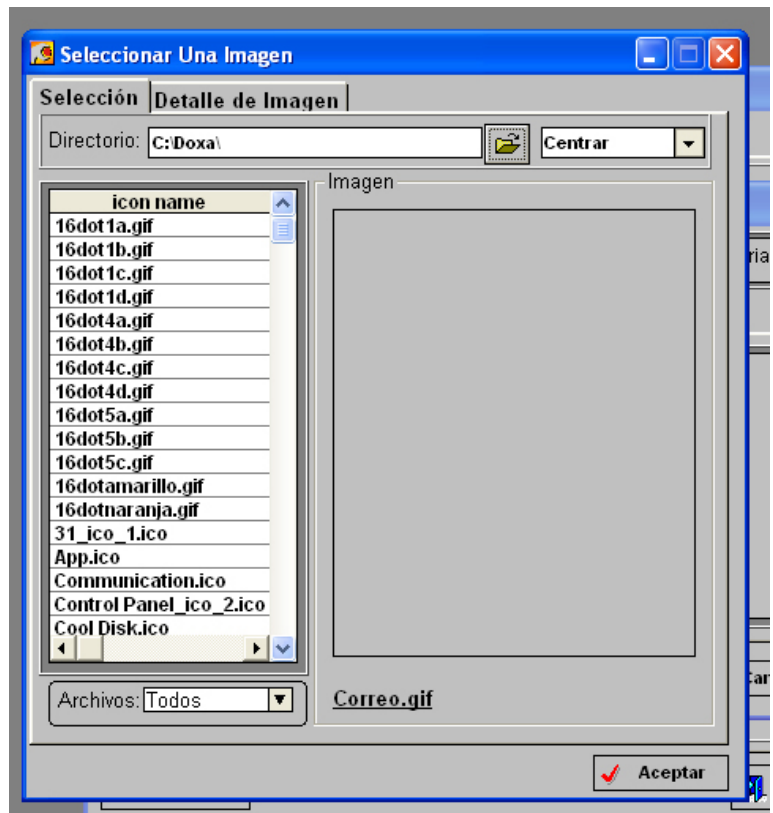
Seleccionar Una Imagen

Selección | Detalle de Imagen

Directorio: C:\Doxa\

Centrar

| icon name |
|---|
| 16dot1a.gif |
| 16dot1b.gif |
| 16dot1c.gif |
| 16dot1d.gif |
| 16dot4a.gif |
| 16dot4b.gif |
| 16dot4c.gif |
| 16dot4d.gif |
| 16dot5a.gif |
| 16dot5b.gif |
| 16dot5c.gif |
| 16dotamarillo.gif |
| 16dotnaranja.gif |
| 31_ico_1.ico |
| App.ico |
| Communication.ico |
| Control Panel_ico_2.ico |
| Cool Disk.ico |

Imagen

Archivos: Todos

Correo.gif

Aceptar

ria

Car